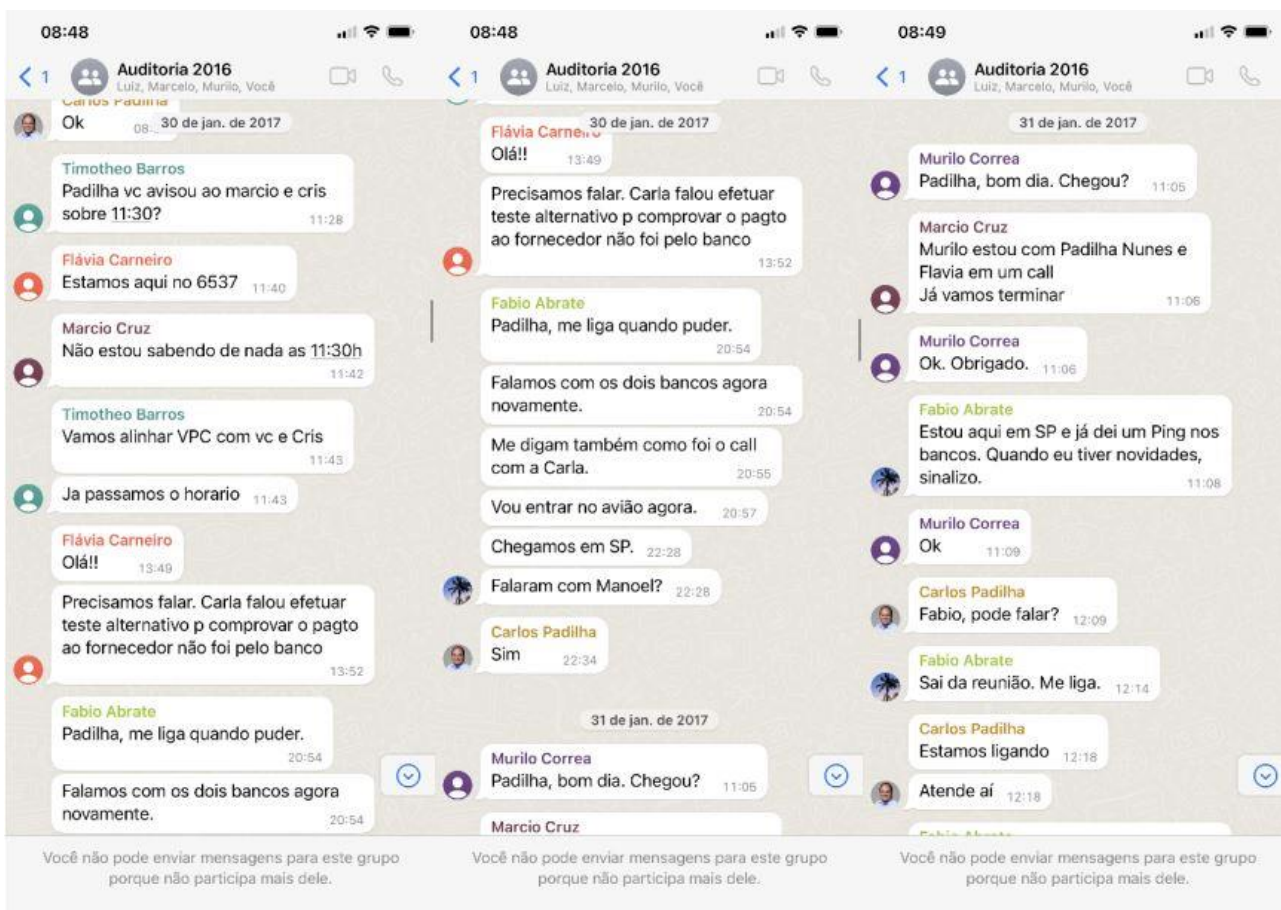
08:48

< 1 Auditoria 2016
Luiz, Marcelo, Murilo, Você

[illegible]
Ok 08:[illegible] 30 de jan. de 2017

Timotheo Barros
Padilha vc avisou ao marcio e cris sobre 11:30? 11:28

Flávia Carneiro
Estamos aqui no 6537 11:40

Marcio Cruz
Não estou sabendo de nada as 11:30h 11:42

Timotheo Barros
Vamos alinhar VPC com vc e Cris 11:43

Ja passamos o horario 11:43

Flávia Carneiro
Olá!! 13:49

Precisamos falar. Carla falou efetuar teste alternativo p comprovar o pagto ao fornecedor não foi pelo banco 13:52

Fabio Abrate
Padilha, me liga quando puder. 20:54

Falamos com os dois bancos agora novamente. 20:54

Você não pode enviar mensagens para este grupo porque não participa mais dele.

08:48

< 1 Auditoria 2016
Luiz, Marcelo, Murilo, Você

Flávia Carneiro 30 de jan. de 2017
Olá!! 13:49

Precisamos falar. Carla falou efetuar teste alternativo p comprovar o pagto ao fornecedor não foi pelo banco 13:52

Fabio Abrate
Padilha, me liga quando puder. 20:54

Falamos com os dois bancos agora novamente. 20:54

Me digam também como foi o call com a Carla. 20:55

Vou entrar no avião agora. 20:57

Chegamos em SP. 22:28

Falaram com Manoel? 22:28

Carlos Padilha
Sim 22:34

31 de jan. de 2017

Murilo Correa
Padilha, bom dia. Chegou? 11:05

Marcio Cruz

Você não pode enviar mensagens para este grupo porque não participa mais dele.

08:49

< 1 Auditoria 2016
Luiz, Marcelo, Murilo, Você

31 de jan. de 2017

Murilo Correa
Padilha, bom dia. Chegou? 11:05

Marcio Cruz
Murilo estou com Padilha Nunes e Flavia em um call
Já vamos terminar 11:06

Murilo Correa
Ok. Obrigado. 11:06

Fabio Abrate
Estou aqui em SP e já dei um Ping nos bancos. Quando eu tiver novidades, sinalizo. 11:08

Murilo Correa
Ok 11:09

Carlos Padilha
Fabio, pode falar? 12:09

Fabio Abrate
Sai da reunião. Me liga. 12:14

Carlos Padilha
Estamos ligando 12:18

Atende aí 12:18

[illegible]

Você não pode enviar mensagens para este grupo porque não participa mais dele.